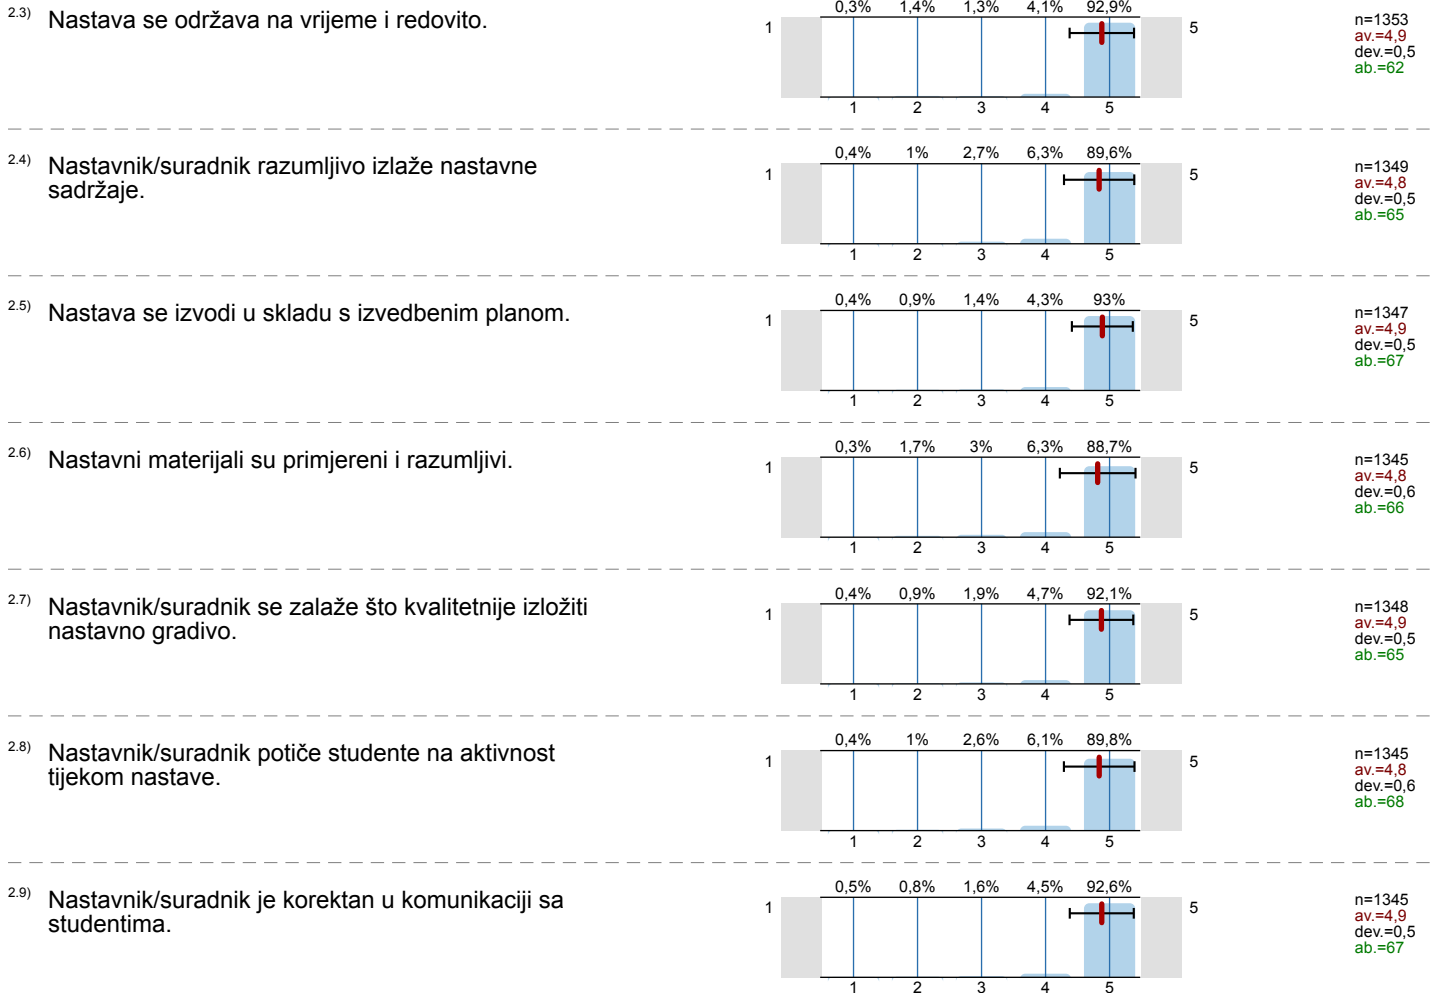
2.3) Nastava se održava na vrijeme i redovito.

0,3% 1,4% 1,3% 4,1% 92,9%

1 5

1 2 3 4 5

n=1353
av.=4,9
dev.=0,5
ab.=62

2.4) Nastavnik/suradnik razumljivo izlaže nastavne sadržaje.

0,4% 1% 2,7% 6,3% 89,6%

1 5

1 2 3 4 5

n=1349
av.=4,8
dev.=0,5
ab.=65

2.5) Nastava se izvodi u skladu s izvedbenim planom.

0,4% 0,9% 1,4% 4,3% 93%

1 5

1 2 3 4 5

n=1347
av.=4,9
dev.=0,5
ab.=67

2.6) Nastavni materijali su primjereni i razumljivi.

0,3% 1,7% 3% 6,3% 88,7%

1 5

1 2 3 4 5

n=1345
av.=4,8
dev.=0,6
ab.=66

2.7) Nastavnik/suradnik se zalaže što kvalitetnije izložiti nastavno gradivo.

0,4% 0,9% 1,9% 4,7% 92,1%

1 5

1 2 3 4 5

n=1348
av.=4,9
dev.=0,5
ab.=65

2.8) Nastavnik/suradnik potiče studente na aktivnost tijekom nastave.

0,4% 1% 2,6% 6,1% 89,8%

1 5

1 2 3 4 5

n=1345
av.=4,8
dev.=0,6
ab.=68

2.9) Nastavnik/suradnik je korektan u komunikaciji sa studentima.

0,5% 0,8% 1,6% 4,5% 92,6%

1 5

1 2 3 4 5

n=1345
av.=4,9
dev.=0,5
ab.=67